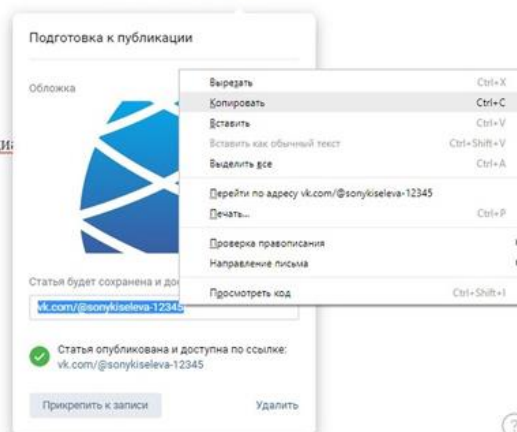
Подготовка к публикации

Обложка

Вырезать Ctrl+X
Копировать Ctrl+C
Вставить Ctrl+V
Вставить как обычный текст Ctrl+Shift+V
Выделить все Ctrl+A
Перейти по адресу vk.com/@sonykiseleva-12345
Печать... Ctrl+P
Проверка правописания
Направление письма
Просмотреть код Ctrl+Shift+I

Статья будет сохранена и до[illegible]

vk.com/@sonykiseleva-12345

Статья опубликована и доступна по ссылке: vk.com/@sonykiseleva-12345

Прикрепить к записи

Удалить